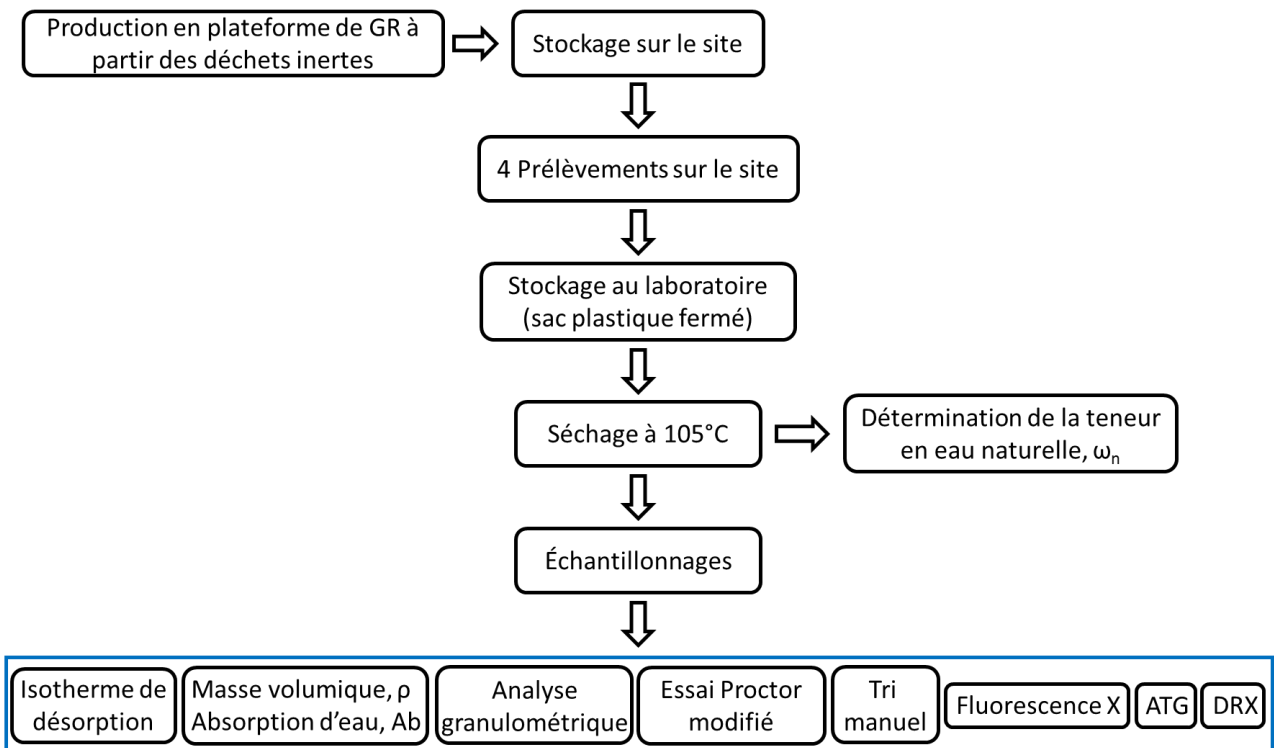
Production en plateforme de GR à partir des déchets inertes

Stockage sur le site

4 Prélèvements sur le site

Stockage au laboratoire (sac plastique fermé)

Séchage à 105°C

Détermination de la teneur en eau naturelle, $\omega_n$

Échantillonnages

Isotherme de désorption

Masse volumique, ρ
Absorption d'eau, Ab

Analyse granulométrique

Essai Proctor modifié

Tri manuel

Fluorescence X

ATG

DRX